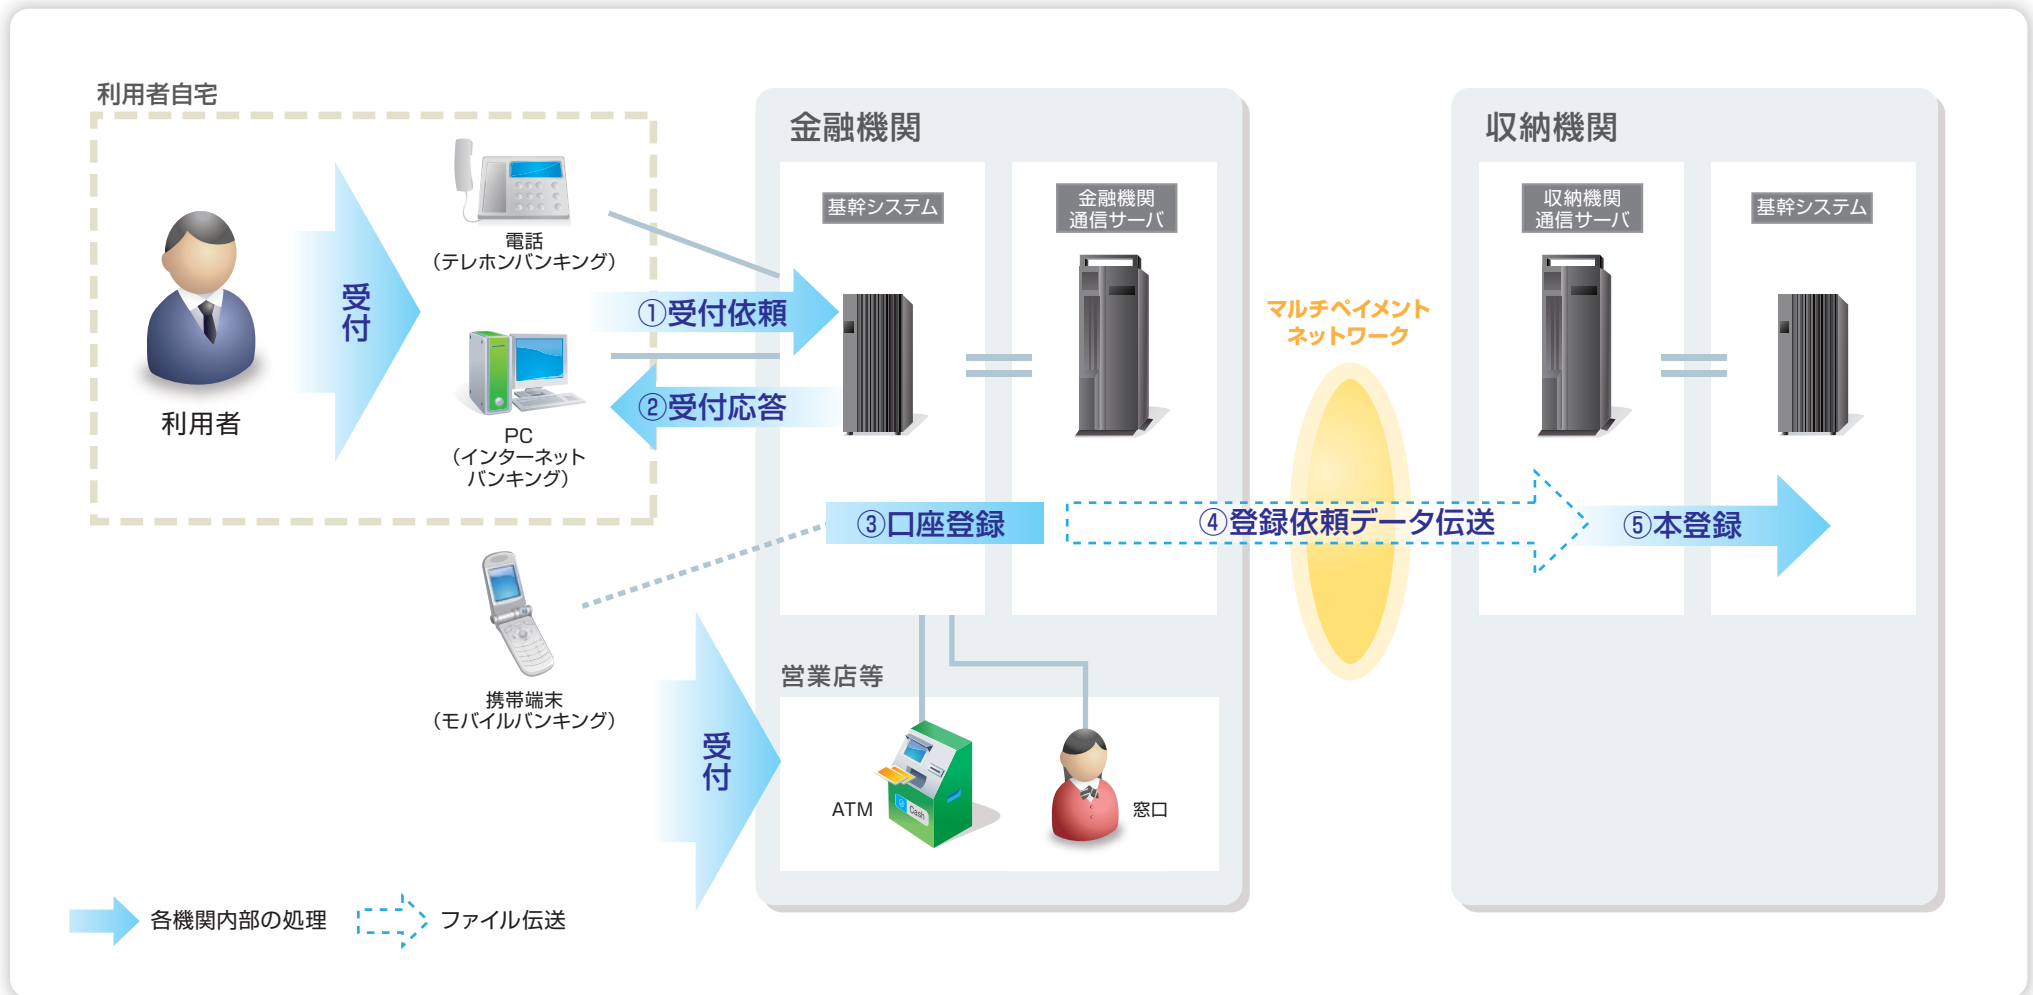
利用者自宅

利用者

受付

電話
（テレホンバンキング）

PC
（インターネットバンキング）

携帯端末
（モバイルバンキング）

金融機関

基幹システム

金融機関
通信サーバ

①受付依頼

②受付応答

③口座登録

営業店等

ATM

窓口

受付

マルチペイメントネットワーク

④登録依頼データ伝送

収納機関

収納機関
通信サーバ

基幹システム

⑤本登録

各機関内部の処理

ファイル伝送